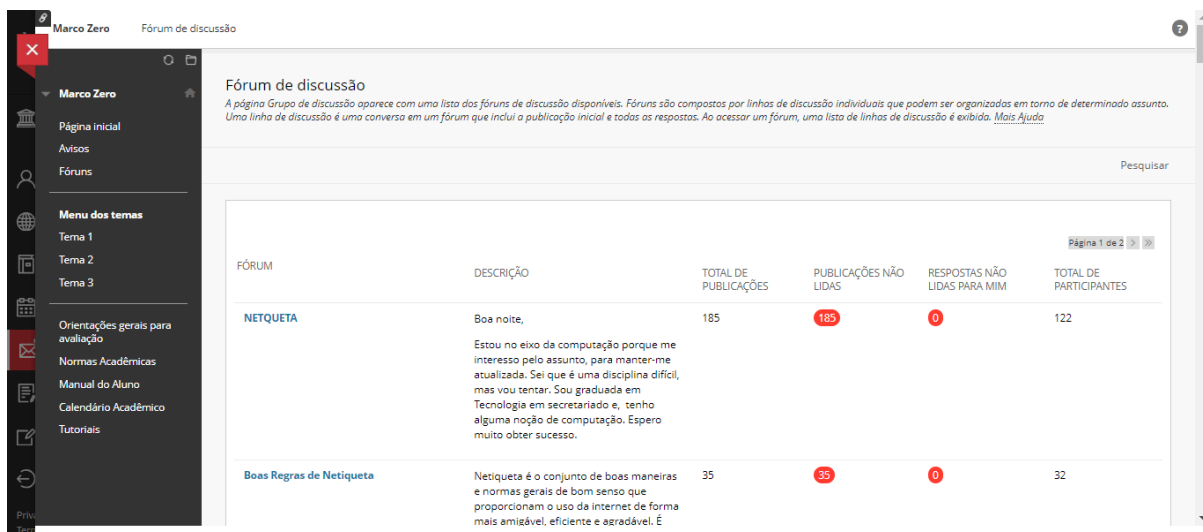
Marco Zero    Fórum de discussão

?

Marco Zero

Página inicial
Avisos
Fóruns

Menu dos temas
Tema 1
Tema 2
Tema 3

Orientações gerais para avaliação
Normas Acadêmicas
Manual do Aluno
Calendário Acadêmico
Tutoriais

Priv
Ter

Fórum de discussão

A página Grupo de discussão aparece com uma lista dos fóruns de discussão disponíveis. Fóruns são compostos por linhas de discussão individuais que podem ser organizadas em torno de determinado assunto. Uma linha de discussão é uma conversa em um fórum que inclui a publicação inicial e todas as respostas. Ao acessar um fórum, uma lista de linhas de discussão é exibida. Mais Ajuda

Pesquisar

Página 1 de 2

| FÓRUM | DESCRIÇÃO | TOTAL DE PUBLICAÇÕES | PUBLICAÇÕES NÃO LIDAS | RESPOSTAS NÃO LIDAS PARA MIM | TOTAL DE PARTICIPANTES |
|---|---|---|---|---|---|
| NETQUETA | Boa noite, Estou no eixo da computação porque me interesso pelo assunto, para manter-me atualizada. Sei que é uma disciplina difícil, mas vou tentar. Sou graduada em Tecnologia em secretariado e, tenho alguma noção de computação. Espero muito obter sucesso. | 185 | 185 | 0 | 122 |
| Boas Regras de Netiqueta | Netiqueta é o conjunto de boas maneiras e normas gerais de bom senso que proporcionam o uso da internet de forma mais amigável, eficiente e agradável. É | 35 | 35 | 0 | 32 |